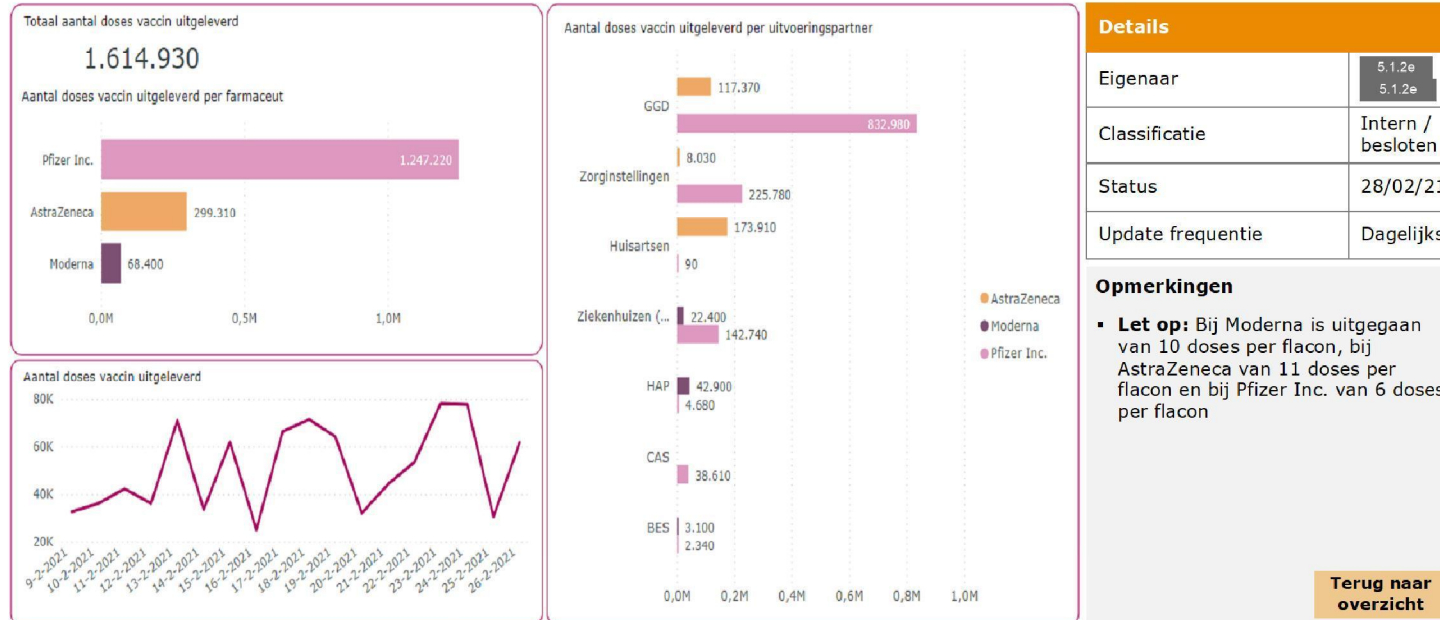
Totaal aantal doses vaccin uitgeleverd

1.614.930

Aantal doses vaccin uitgeleverd per farmaceut

Pfizer Inc. 1.247.220
AstraZeneca 299.310
Moderna 68.400

0,0M 0,5M 1,0M

Aantal doses vaccin uitgeleverd

80K
60K
40K
20K

9-2-2021 10-2-2021 11-2-2021 12-2-2021 13-2-2021 14-2-2021 15-2-2021 16-2-2021 17-2-2021 18-2-2021 19-2-2021 20-2-2021 21-2-2021 22-2-2021 23-2-2021 24-2-2021 25-2-2021 26-2-2021

Aantal doses vaccin uitgeleverd per uitvoeringspartner

GGD 117.370 832.980
Zorginstellingen 8.030 225.780
Huisartsen 173.910 90
Ziekenhuizen (... 22.400 142.740
HAP 42.900 4.680
CAS 38.610
BES 3.100 2.340

0,0M 0,2M 0,4M 0,6M 0,8M 1,0M

AstraZeneca
Moderna
Pfizer Inc.

| Details | |
|---|---|
| Eigenaar | 5.1.2e 5.1.2e |
| Classificatie | Intern / besloten |
| Status | 28/02/2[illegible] |
| Update frequentie | Dagelijk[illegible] |

Opmerkingen

▪ Let op: Bij Moderna is uitgegaan van 10 doses per flacon, bij AstraZeneca van 11 doses per flacon en bij Pfizer Inc. van 6 doses per flacon

Terug naar overzicht